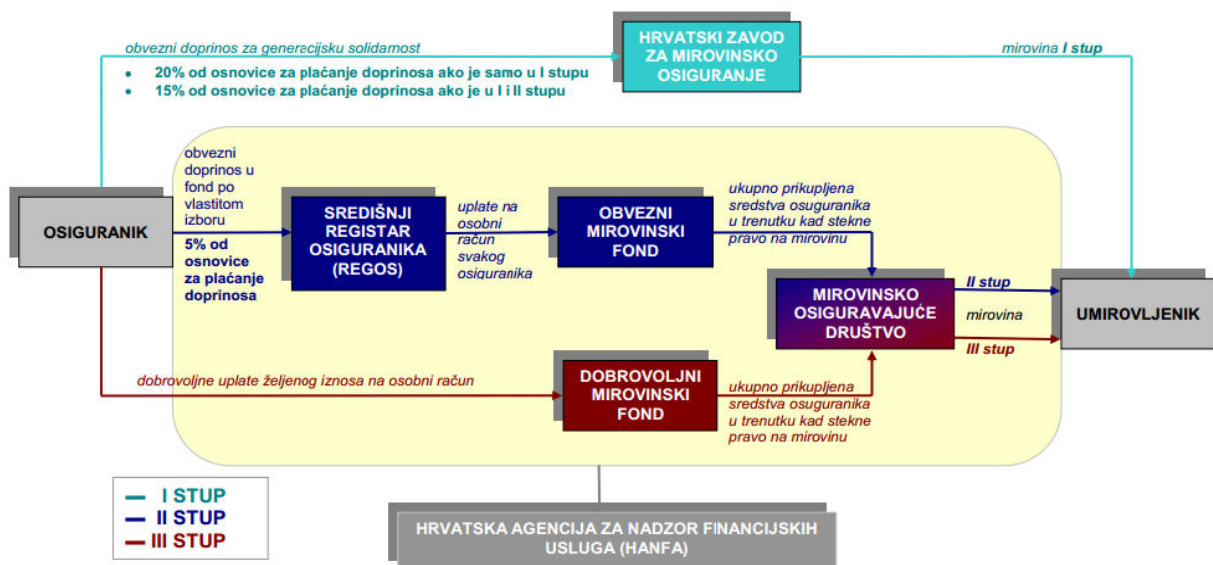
obvezni doprinos za generecijsku solidamost

- 20% od osnovice za plaćanje doprinosa ako je samo u I stupu
- 15% od osnovice za plaćanje doprinosa ako je u I i II stupu

HRVATSKI ZAVOD ZA MIROVINSKO OSIGURANJE

mirovina I stup

OSIGURANIK

obvezni doprinos u fond po vlastitom izboru

5% od osnovice za plaćanje doprinosa

SREDIŠNJI REGISTAR OSIGURANIKA (REGOS)

uplate na osobni račun svakog osiguranika

OBVEZNI MIROVINSKI FOND

ukupno prikupljena sredstva osiguranika u trenutku kad stekne pravo na mirovinu

MIROVINSKO OSIGURAVAJUĆE DRUŠTVO

II stup

mirovina

III stup

UMIROVLJENIK

dobrovoljne uplate željenog iznosa na osobni račun

DOBROVOLJNI MIROVINSKI FOND

ukupno prikupljena sredstva osiguranika u trenutku kad stekne pravo na mirovinu

I STUP
II STUP
III STUP

HRVATSKA AGENCIJA ZA NADZOR FINANCIJSKIH USLUGA (HANFA)